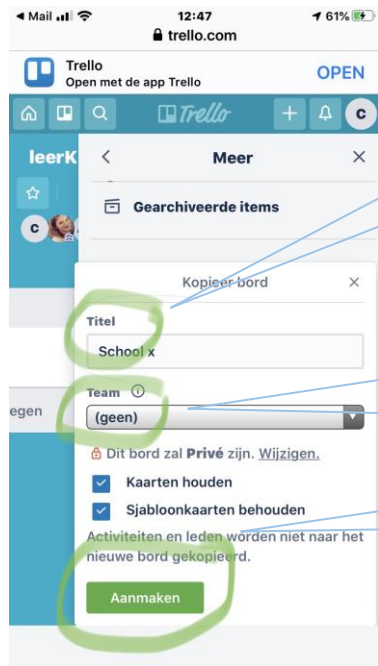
◂ Mail 12:47 61%
trello.com

Trello
Open met de app Trello
OPEN

Trello
c

leerK
c

Meer
Gearchiveerde items

Kopieer bord

Titel
School x

Team
(geen)

egen

Dit bord zal Privé zijn. Wijzigen.

Kaarten houden

Sjabloonkaarten behouden

Activiteiten en leden worden niet naar het nieuwe bord gekopieerd.

Aanmaken